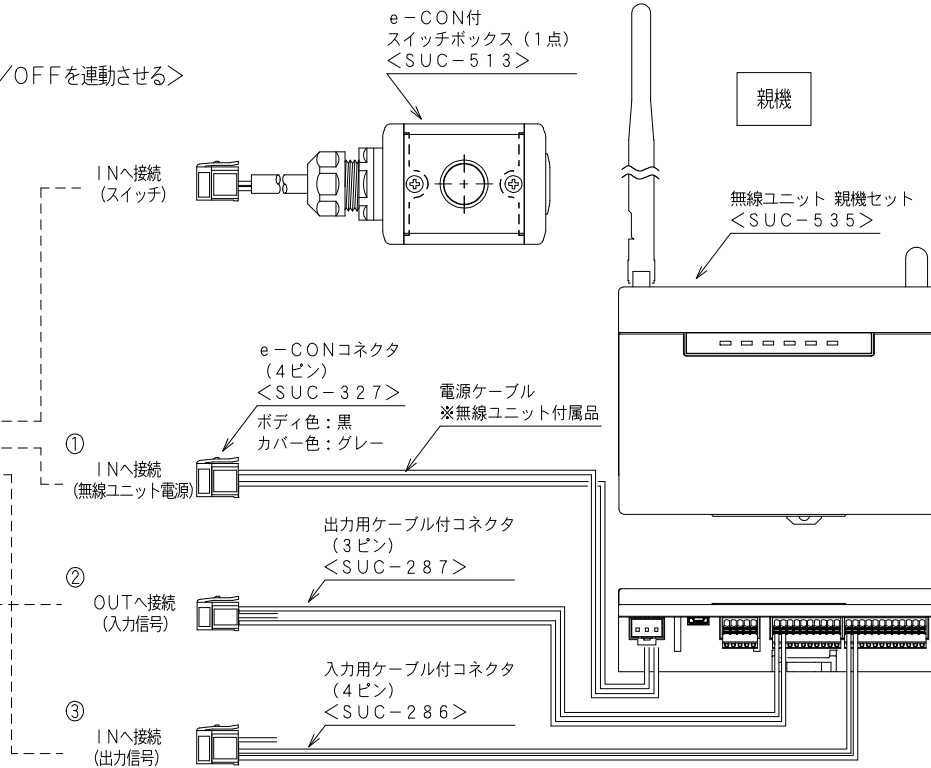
/OFFを連動させる>

e－CON付
スイッチボックス（1点）
＜SUC－513＞

親機

INへ接続
(スイッチ)

無線ユニット 親機セット
＜SUC－535＞

e－CONコネクタ
（4ピン）
＜SUC－327＞
ボディ色：黒
カバー色：グレー

電源ケーブル
※無線ユニット付属品

①
INへ接続
(無線ユニット電源)

出力用ケーブル付コネクタ
（3ピン）
＜SUC－287＞

②
OUTへ接続
(入力信号)

入力用ケーブル付コネクタ
（4ピン）
＜SUC－286＞

③
INへ接続
(出力信号)